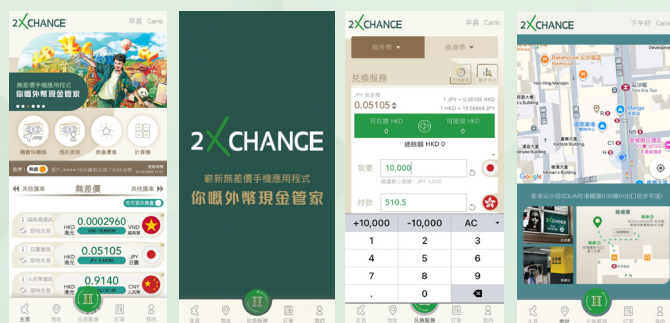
2XCHANCE 早晨 Came

無差價手機應用程式
你嘅外幣現金管家

轉數快轉賬 預約提取 ☆ 計算機

兌換匯率 無差價 買賣匯率

可兌換貨幣

HKD 港元 0.0002960 VND
HKD 港元 0.05105 JPY 日圓
HKD 港元 0.9140 CNY 人民幣

主頁 地點 兌換服務 訂單 我的

2XCHANCE
嶄新無差價手機應用程式
你嘅外幣現金管家

主頁 地點 兌換服務 訂單 我的

2XCHANCE
兌換服務
JPY 0.05105
1 JPY = 0.05105 HKD
1 HKD = 19.58864 JPY
可兌換 HKD 0
現提成 HKD 0
總餘額 HKD 0
我要 10,000
付款 510.5
+10,000 −10,000 AC
1 2 3
4 5 6
7 8 9
. 0

主頁 地點 兌換服務 訂單 我的

2XCHANCE 下午好 Came
Google
香港尖沙咀

主頁 地點 兌換服務 訂單 我的